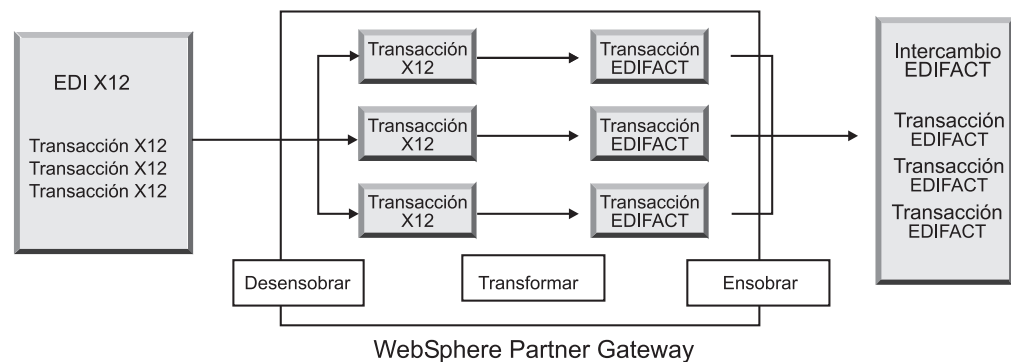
EDI X12

Transacción X12
Transacción X12
Transacción X12

Transacción X12

Transacción X12

Transacción X12

Transacción EDIFACT

Transacción EDIFACT

Transacción EDIFACT

Intercambio EDIFACT

Transacción EDIFACT
Transacción EDIFACT
Transacción EDIFACT

Desensobrar

Transformar

Ensobrar

WebSphere Partner Gateway